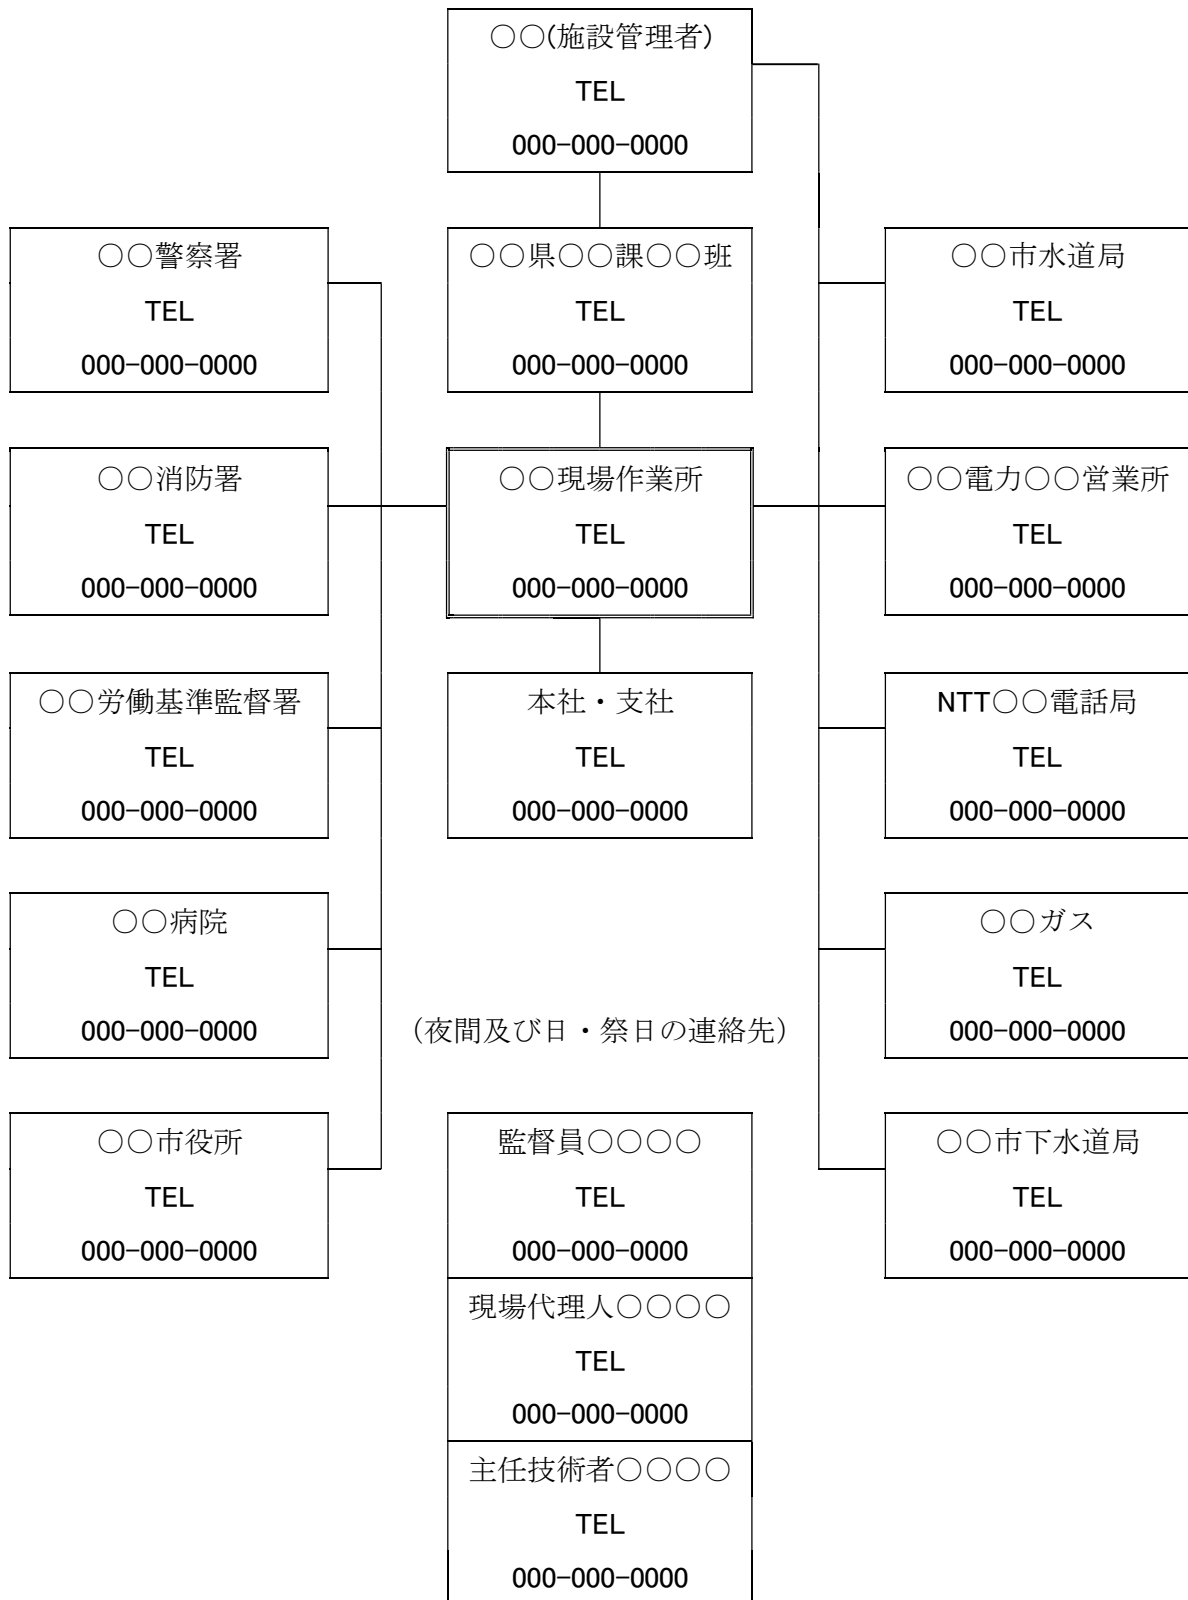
○○(施設管理者)
TEL
000-000-0000

○○警察署
TEL
000-000-0000

○○県○○課○○班
TEL
000-000-0000

○○市水道局
TEL
000-000-0000

○○消防署
TEL
000-000-0000

○○現場作業所
TEL
000-000-0000

○○電力○○営業所
TEL
000-000-0000

○○労働基準監督署
TEL
000-000-0000

本社・支社
TEL
000-000-0000

NTT○○電話局
TEL
000-000-0000

○○病院
TEL
000-000-0000

○○ガス
TEL
000-000-0000

（夜間及び日・祭日の連絡先）

○○市役所
TEL
000-000-0000

監督員○○○○
TEL
000-000-0000

○○市下水道局
TEL
000-000-0000

現場代理人○○○○
TEL
000-000-0000

主任技術者○○○○
TEL
000-000-0000